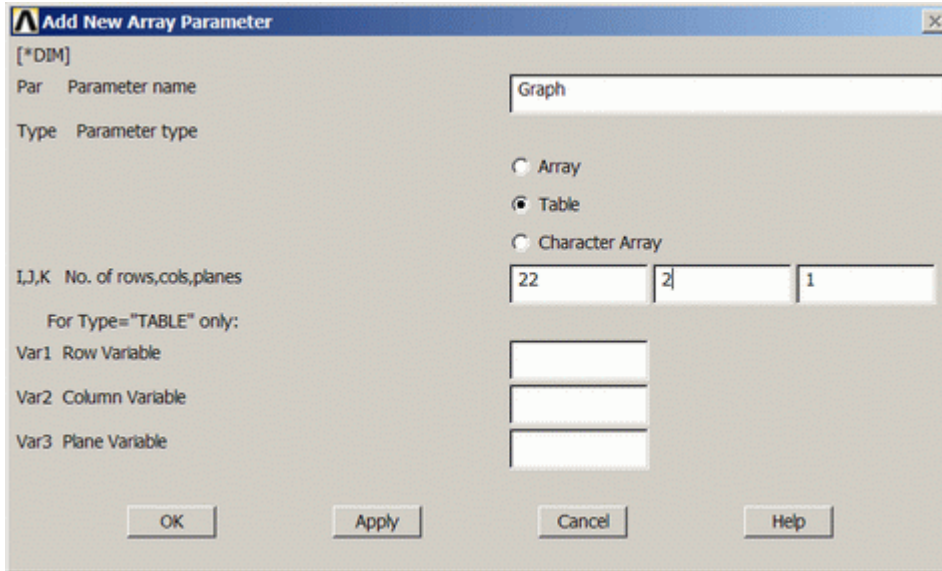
Add New Array Parameter

[*DIM]

Par Parameter name Graph

Type Parameter type

Array

Table

Character Array

I,J,K No. of rows,cols,planes 22 2 1

For Type="TABLE" only:

Var1 Row Variable

Var2 Column Variable

Var3 Plane Variable

OK Apply Cancel Help